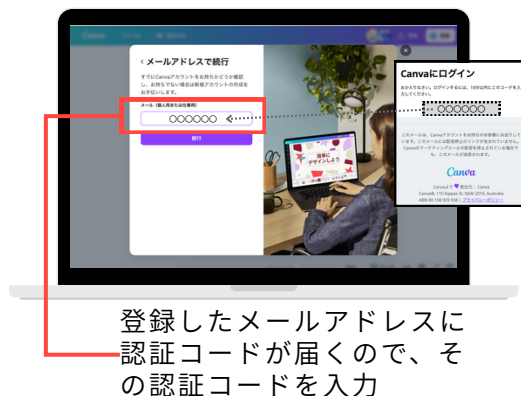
Canva

‹ メールアドレスで続行

すでにCanvaアカウントをお持ちかどうか確認し、お持ちでない場合は新規アカウントの作成をお手伝いします。

メール（個人用または仕事専用）

〇〇〇〇〇〇

続行

Canvaにログイン

お待たせしました。ログインするには、10分以内にこのコードを入力してください。

〇〇〇〇〇〇

このメールは、Canvaアカウントをお持ちの本人確認のために送信しています。このメールに記載されたリンクが含まれていません。Canvaのマーケティングメールの配信を停止されている場合でも、このメールは送信されます。

Canva

Canvaより♥を込めて・Canva
Canva®, 110 Kippax St, NSW 2010, Australia
ABN 80 158 929 938 | プライバシーポリシー

登録したメールアドレスに認証コードが届くので、その認証コードを入力